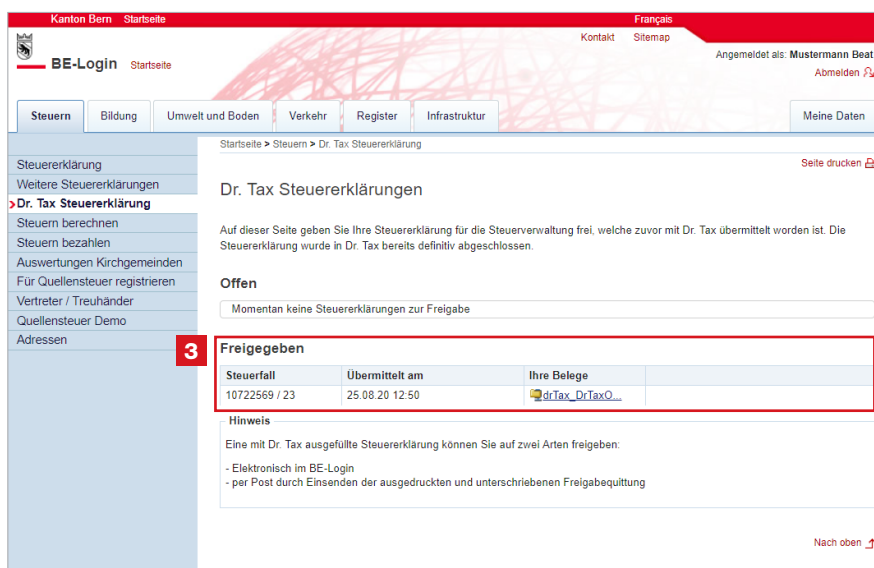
Kanton Bern Startseite

Français

Kontakt Sitemap

BE-Login Startseite

Angemeldet als: Mustermann Beat

Abmelden

Steuern | Bildung | Umwelt und Boden | Verkehr | Register | Infrastruktur | Meine Daten

Steuererklärung
Weitere Steuererklärungen
Dr. Tax Steuererklärung
Steuern berechnen
Steuern bezahlen
Auswertungen Kirchgemeinden
Für Quellensteuer registrieren
Vertreter / Treuhänder
Quellensteuer Demo
Adressen

Startseite > Steuern > Dr. Tax Steuererklärung

Seite drucken

Dr. Tax Steuererklärungen

Auf dieser Seite geben Sie Ihre Steuererklärung für die Steuerverwaltung frei, welche zuvor mit Dr. Tax übermittelt worden ist. Die Steuererklärung wurde in Dr. Tax bereits definitiv abgeschlossen.

Offen

Momentan keine Steuererklärungen zur Freigabe

3

Freigegeben

| Steuerfall | Übermittelt am | Ihre Belege |
|---|---|---|
| 10722569 / 23 | 25.08.20 12:50 | drTax_DrTaxO... |

Hinweis

Eine mit Dr. Tax ausgefüllte Steuererklärung können Sie auf zwei Arten freigeben:

- Elektronisch im BE-Login
- per Post durch Einsenden der ausgedruckten und unterschriebenen Freigabequittung

Nach oben